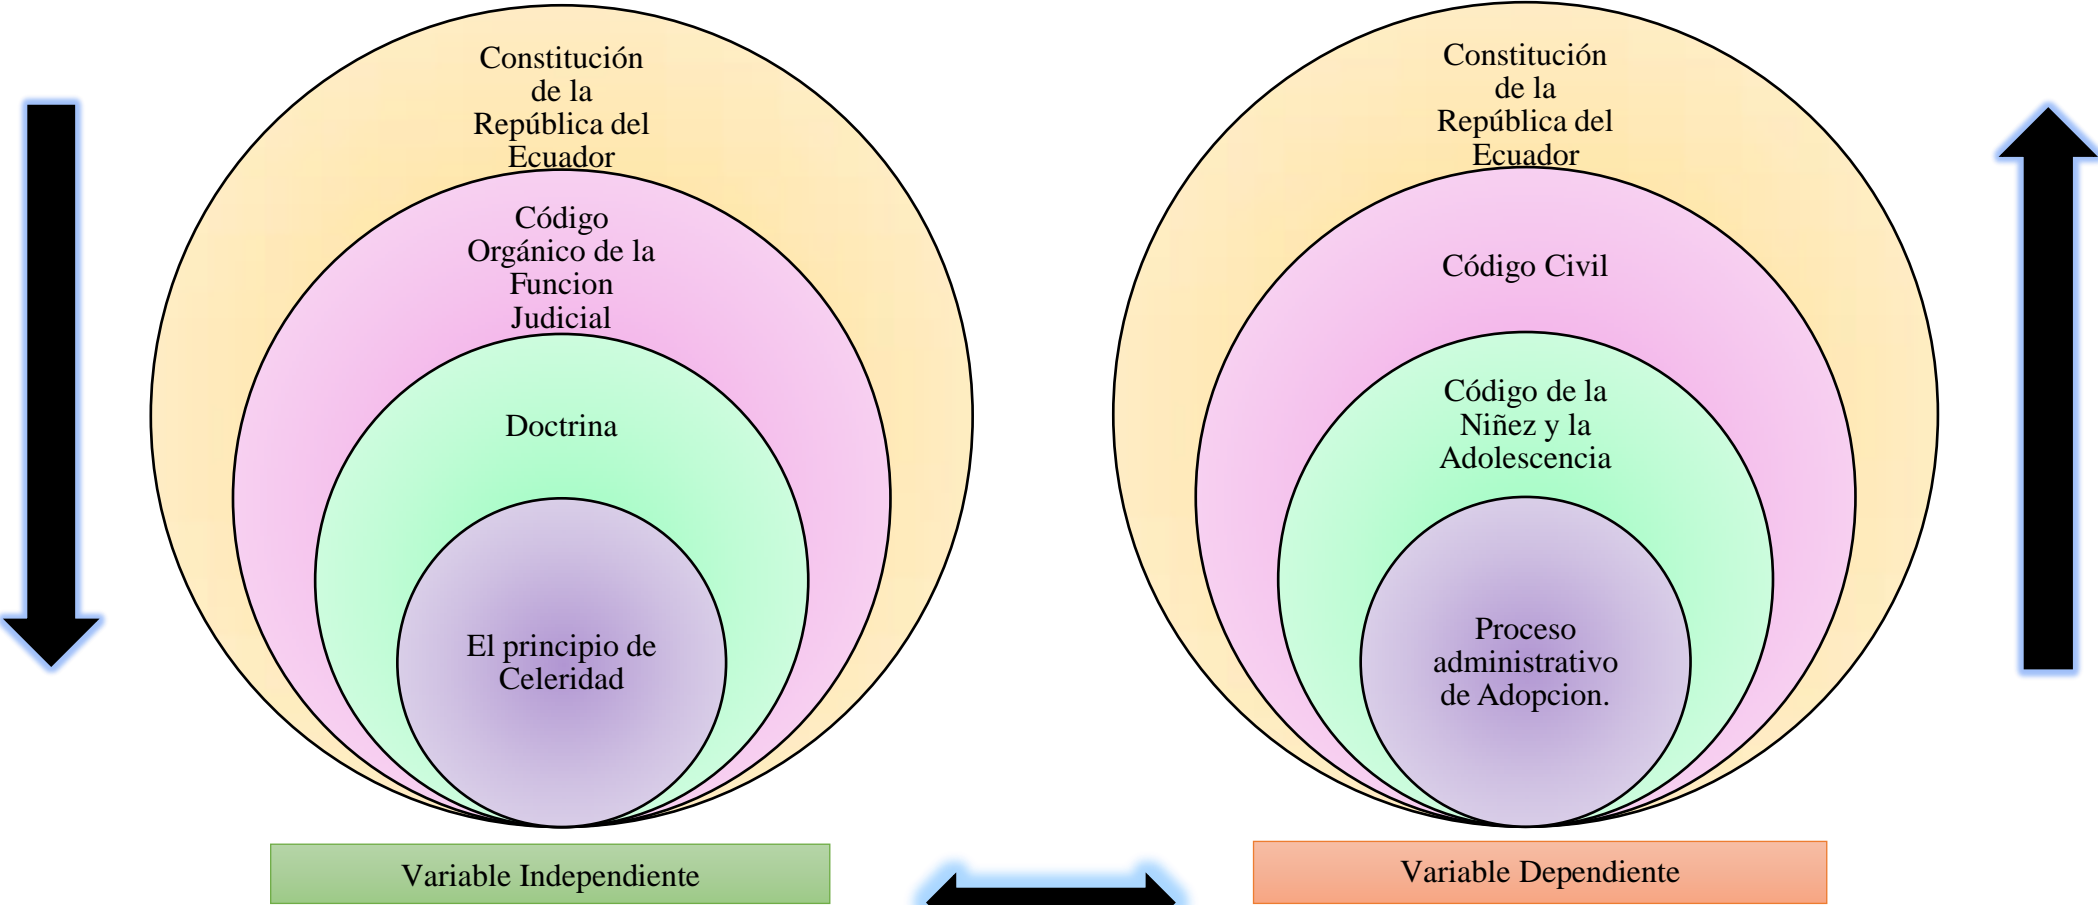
Constitución de la República del Ecuador

Código Orgánico de la Funcion Judicial

Doctrina

El principio de Celeridad

Constitución de la República del Ecuador

Código Civil

Código de la Niñez y la Adolescencia

Proceso administrativo de Adopcion.

Variable Independiente

Variable Dependiente